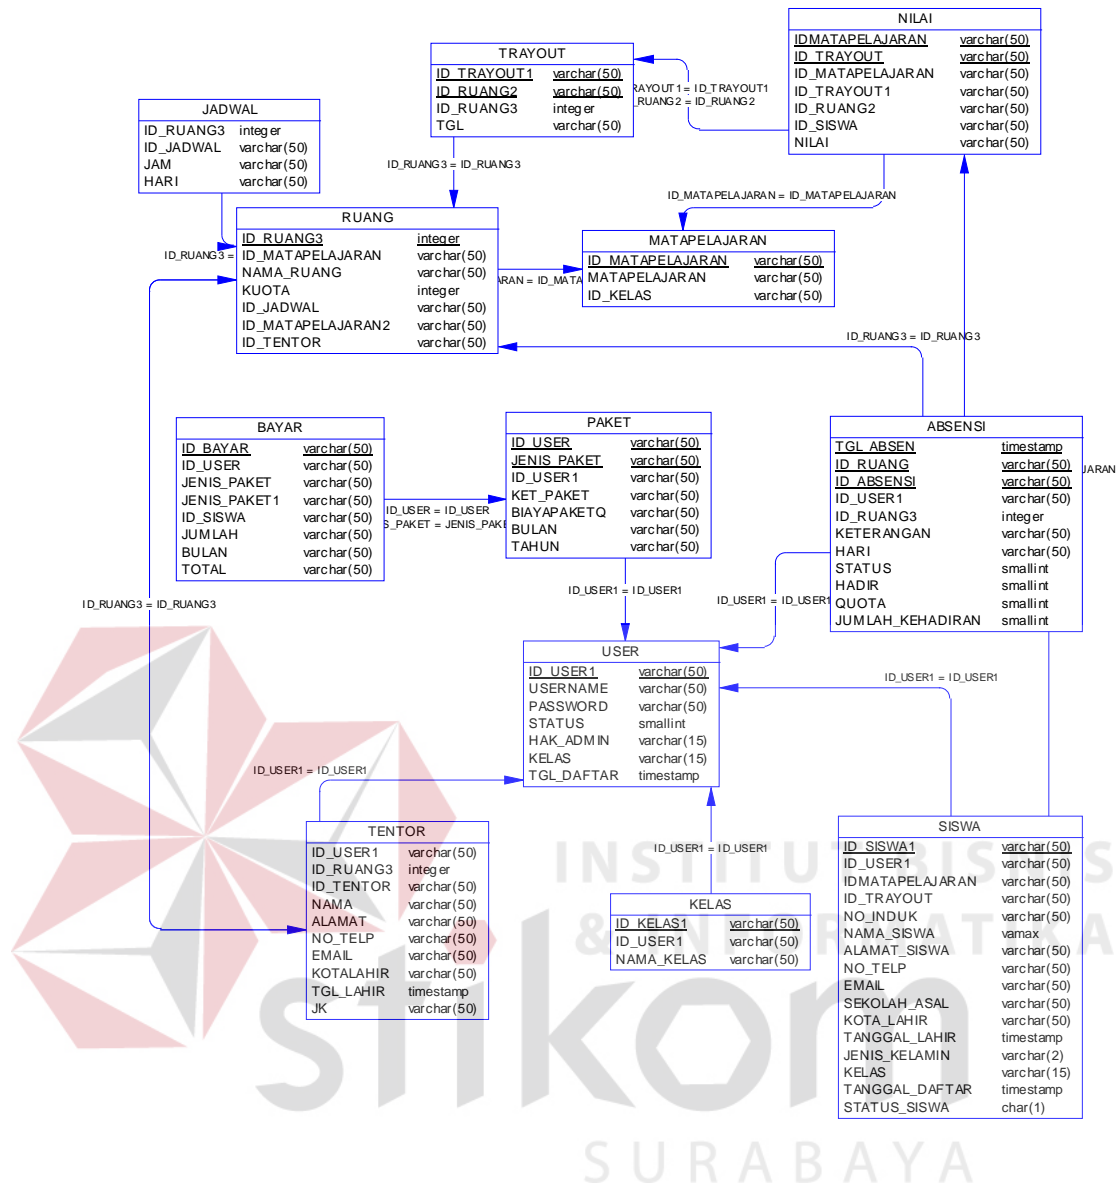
NILAI

| IDMATAPELAJARAN | varchar(50) |
|---|---|
| ID_TRAYOUT | varchar(50) |
| ID_MATAPELAJARAN | varchar(50) |
| ID_TRAYOUT1 | varchar(50) |
| ID_RUANG2 | varchar(50) |
| ID_SISWA | varchar(50) |
| NILAI | varchar(50) |

TRAYOUT

| ID_TRAYOUT1 | varchar(50) |
|---|---|
| ID_RUANG2 | varchar(50) |
| ID_RUANG3 | integer |
| TGL | varchar(50) |

RAYOUT1 = ID_TRAYOUT1
RUANG2 = ID_RUANG2

JADWAL

| ID_RUANG3 | integer |
|---|---|
| ID_JADWAL | varchar(50) |
| JAM | varchar(50) |
| HARI | varchar(50) |

ID_RUANG3 = ID_RUANG3

ID_MATAPELAJARAN = ID_MATAPELAJARAN

RUANG

| ID_RUANG3 | integer |
|---|---|
| ID_MATAPELAJARAN | varchar(50) |
| NAMA_RUANG | varchar(50) |
| KUOTA | integer |
| ID_JADWAL | varchar(50) |
| ID_MATAPELAJARAN2 | varchar(50) |
| ID_TENTOR | varchar(50) |

ID_RUANG3 =

ARAN = ID_MATA

MATAPELAJARAN

| ID_MATAPELAJARAN | varchar(50) |
|---|---|
| MATAPELAJARAN | varchar(50) |
| ID_KELAS | varchar(50) |

ID_RUANG3 = ID_RUANG3

BAYAR

| ID_BAYAR | varchar(50) |
|---|---|
| ID_USER | varchar(50) |
| JENIS_PAKET | varchar(50) |
| JENIS_PAKET1 | varchar(50) |
| ID_SISWA | varchar(50) |
| JUMLAH | varchar(50) |
| BULAN | varchar(50) |
| TOTAL | varchar(50) |

ID_USER = ID_USER
S_PAKET = JENIS_PAKE

PAKET

| ID_USER | varchar(50) |
|---|---|
| JENIS_PAKET | varchar(50) |
| ID_USER1 | varchar(50) |
| KET_PAKET | varchar(50) |
| BIAYAPAKETQ | varchar(50) |
| BULAN | varchar(50) |
| TAHUN | varchar(50) |

ABSENSI

| TGL_ABSEN | timestamp |
|---|---|
| ID_RUANG | varchar(50) |
| ID_ABSENSI | varchar(50) |
| ID_USER1 | varchar(50) |
| ID_RUANG3 | integer |
| KETERANGAN | varchar(50) |
| HARI | varchar(50) |
| STATUS | smallint |
| HADIR | smallint |
| QUOTA | smallint |
| JUMLAH_KEHADIRAN | smallint |

JARAN

ID_RUANG3 = ID_RUANG3

ID_USER1 = ID_USER1

ID_USER1 = ID_USER1

USER

| ID_USER1 | varchar(50) |
|---|---|
| USERNAME | varchar(50) |
| PASSWORD | varchar(50) |
| STATUS | smallint |
| HAK_ADMIN | varchar(15) |
| KELAS | varchar(15) |
| TGL_DAFTAR | timestamp |

ID_USER1 = ID_USER1

ID_USER1 = ID_USER1

TENTOR

| ID_USER1 | varchar(50) |
|---|---|
| ID_RUANG3 | integer |
| ID_TENTOR | varchar(50) |
| NAMA | varchar(50) |
| ALAMAT | varchar(50) |
| NO_TELP | varchar(50) |
| EMAIL | varchar(50) |
| KOTALAHIR | varchar(50) |
| TGL_LAHIR | timestamp |
| JK | varchar(50) |

ID_USER1 = ID_USER1

KELAS

| ID_KELAS1 | varchar(50) |
|---|---|
| ID_USER1 | varchar(50) |
| NAMA_KELAS | varchar(50) |

SISWA

| ID_SISWA1 | varchar(50) |
|---|---|
| ID_USER1 | varchar(50) |
| IDMATAPELAJARAN | varchar(50) |
| ID_TRAYOUT | varchar(50) |
| NO_INDUK | varchar(50) |
| NAMA_SISWA | varmax |
| ALAMAT_SISWA | varchar(50) |
| NO_TELP | varchar(50) |
| EMAIL | varchar(50) |
| SEKOLAH_ASAL | varchar(50) |
| KOTA_LAHIR | varchar(50) |
| TANGGAL_LAHIR | timestamp |
| JENIS_KELAMIN | varchar(2) |
| KELAS | varchar(15) |
| TANGGAL_DAFTAR | timestamp |
| STATUS_SISWA | char(1) |

INSTITUT BISNIS & INFORMATIKA
stikom
SURABAYA